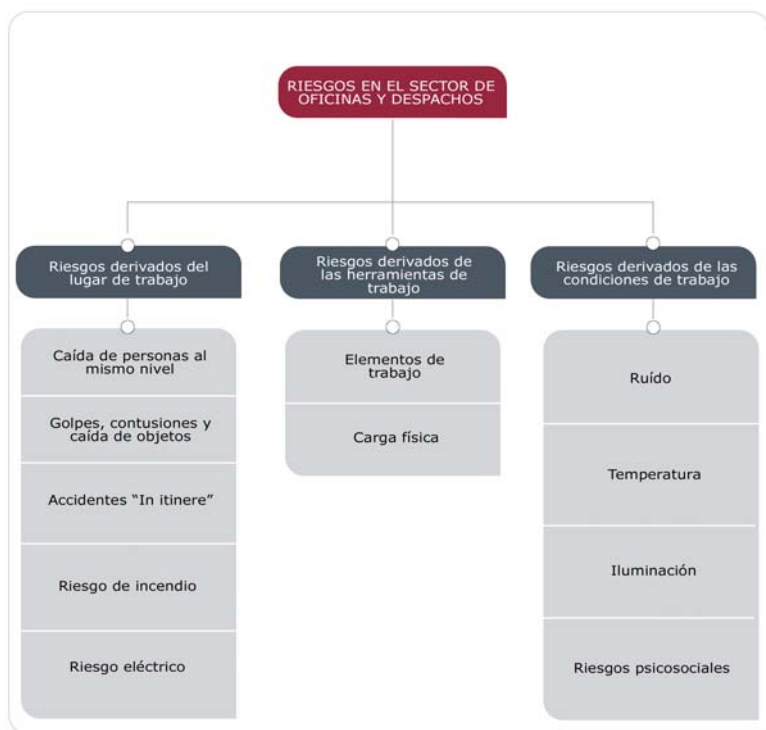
RIESGOS EN EL SECTOR DE OFICINAS Y DESPACHOS

Riesgos derivados del lugar de trabajo

Caída de personas al mismo nivel

Golpes, contusiones y caída de objetos

Accidentes "In itinere"

Riesgo de incendio

Riesgo eléctrico

Riesgos derivados de las herramientas de trabajo

Elementos de trabajo

Carga física

Riesgos derivados de las condiciones de trabajo

Ruído

Temperatura

Iluminación

Riesgos psicosociales